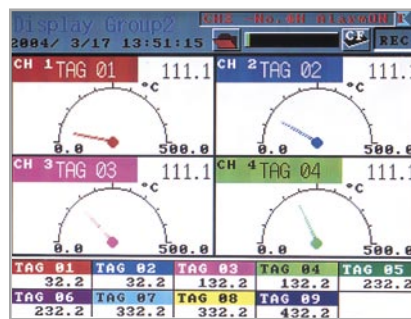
Display Group2
2004/ 3/17 13:51:15
CH5 No.4H SlaveON
CF REC
CH 1 TAG 01 111.1
°C
0.0 500.0
CH 2 TAG 02 111.
°C
0.0 500.0
CH 3 TAG 03 111.1
°C
0.0 500.0
CH 4 TAG 04 111.
°C
0.0 500.0

| TAG 01 | TAG 02 | TAG 03 | TAG 04 | TAG 05 |
|---|---|---|---|---|
| 32.2 | 32.2 | 132.2 | 132.2 | 232.2 |
| TAG 06 | TAG 07 | TAG 08 | TAG 09 | |
| 232.2 | 332.2 | 332.2 | 432.2 | |